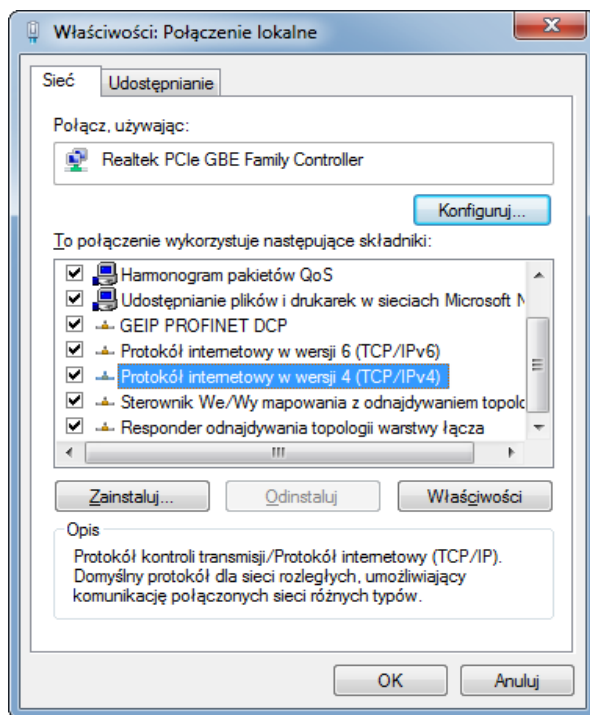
Właściwości: Połączenie lokalne

Sieć | Udostępnianie

Połącz, używając:

Realtek PCIe GBE Family Controller

Konfiguruj...

To połączenie wykorzystuje następujące składniki:

Harmonogram pakietów QoS
Udostępnianie plików i drukarek w sieciach Microsoft N
GEIP PROFINET DCP
Protokół internetowy w wersji 6 (TCP/IPv6)
Protokół internetowy w wersji 4 (TCP/IPv4)
Sterownik We/Wy mapowania z odnajdywaniem topolo
Responder odnajdywania topologii warstwy łącza

Zainstaluj... | Odinstaluj | Właściwości

Opis
Protokół kontroli transmisji/Protokół internetowy (TCP/IP). Domyślny protokół dla sieci rozległych, umożliwiający komunikację połączonych sieci różnych typów.

OK | Anuluj